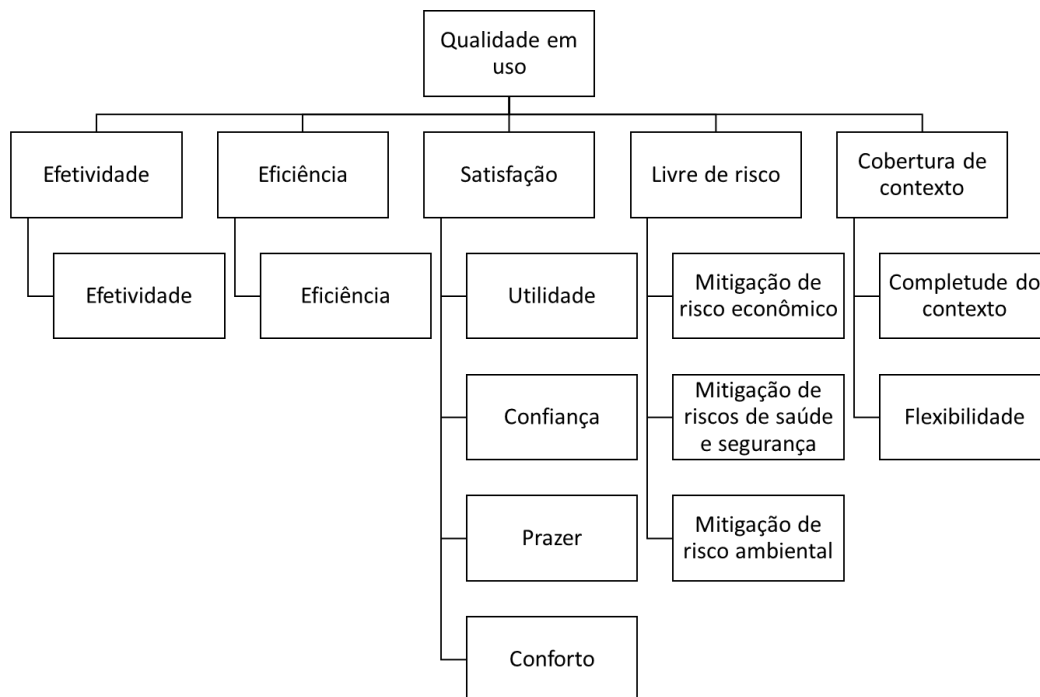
Qualidade em uso

Efetividade

Efetividade

Eficiência

Eficiência

Satisfação

Utilidade

Confiança

Prazer

Conforto

Livre de risco

Mitigação de risco econômico

Mitigação de riscos de saúde e segurança

Mitigação de risco ambiental

Cobertura de contexto

Completude do contexto

Flexibilidade